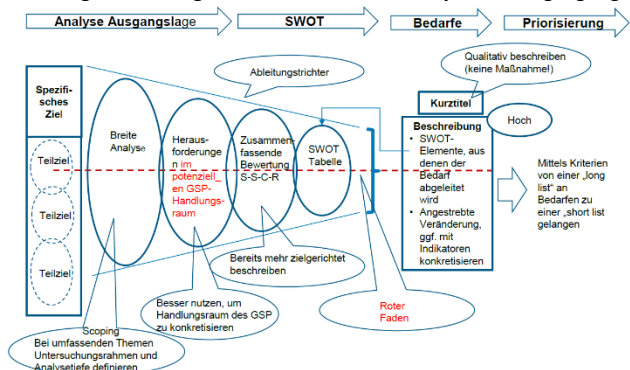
Analyse Ausgangslage

SWOT

Bedarfe

Priorisierung

Qualitativ beschreiben (keine Maßnahme!)

Ableitungstrichter

Kurztitel

Hoch

Spezifisches Ziel

Teilziel

Teilziel

Teilziel

Breite Analyse

Herausforderungen im potenziellen GSP-Handlungsraum

Zusammenfassende Bewertung S-S-C-R

SWOT Tabelle

Beschreibung
• SWOT-Elemente, aus denen der Bedarf abgeleitet wird
• Angestrebte Veränderung, ggf. mit Indikatoren konkretisieren

Mittels Kriterien von einer „long list" an Bedarfen zu einer „short list gelangen

Bereits mehr zielgerichtet beschreiben

Besser nutzen, um Handlungsraum des GSP zu konkretisieren

Roter Faden

Scoping
Bei umfassenden Themen Untersuchungsrahmen und Analysetiefe definieren